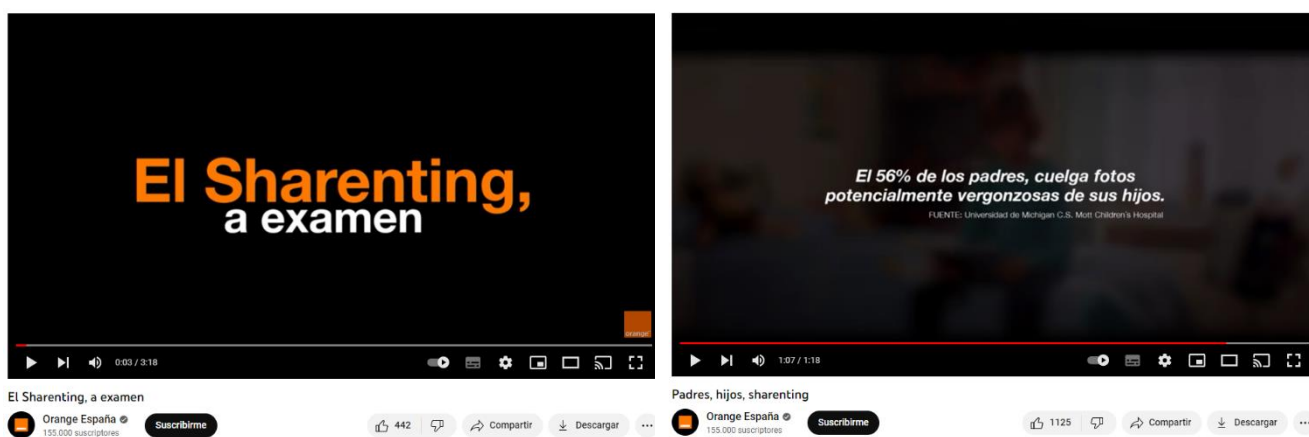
El Sharenting, a examen

orange

0:03 / 3:18

El Sharenting, a examen

Orange España

155.000 suscriptores

Suscribirme

442

Compartir

Descargar

...

El 56% de los padres, cuelga fotos potencialmente vergonzosas de sus hijos.

FUENTE: Universidad de Michigan C.S. Mott Children's Hospital

1:07 / 1:18

Padres, hijos, sharenting

Orange España

155.000 suscriptores

Suscribirme

1125

Compartir

Descargar

...